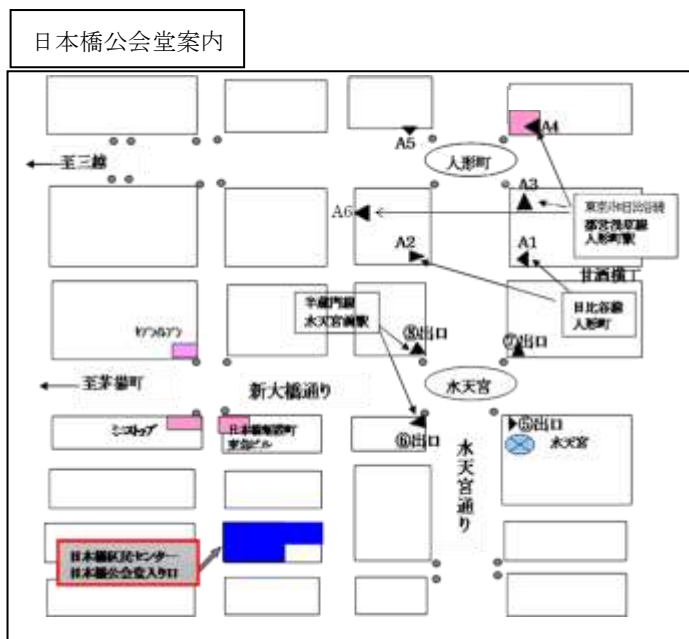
日本橋公会堂案内

至三越

A5

人形町

A4

A3

東京メトロ日比谷線
都営浅草線
人形町駅

A6

A2

A1

甘酒横丁

日比谷線
人形町

半蔵門線
水天宮前駅

ドン・キホーテ

⑧出口

⑦出口

至茅場町

新大橋通り

水天宮

ミニストップ

日本橋蛎殻町
東急ビル

⑥出口

⑤出口

水天宮

水天宮通り

日本橋区民センター
日本橋公会堂入り口